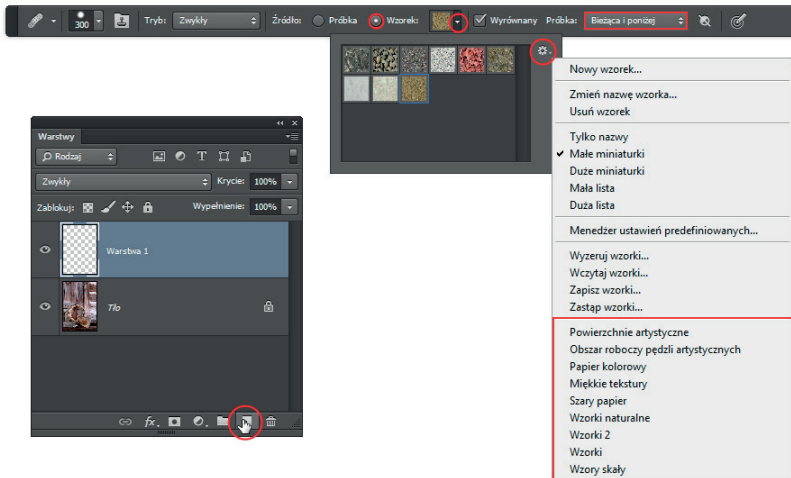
300 Tryb: Zwykły Źródło: Próbka Wzorek: Wyrównany Próbka: Bieżąca i poniżej

Nowy wzorek...
Zmień nazwę wzorka...
Usuń wzorek
Tylko nazwy
✔ Małe miniaturki
Duże miniaturki
Mała lista
Duża lista
Menedżer ustawień predefiniowanych...
Wyzeruj wzorki...
Wczytaj wzorki...
Zapisz wzorki...
Zastąp wzorki...
Powierzchnie artystyczne
Obszar roboczy pędzli artystycznych
Papier kolorowy
Miękkie tekstury
Szary papier
Wzorki naturalne
Wzorki 2
Wzorki
Wzory skały

Warstwy
Rodzaj
Zwykły Krycie: 100%
Zablokuj: Wypełnienie: 100%
Warstwa 1
Tło